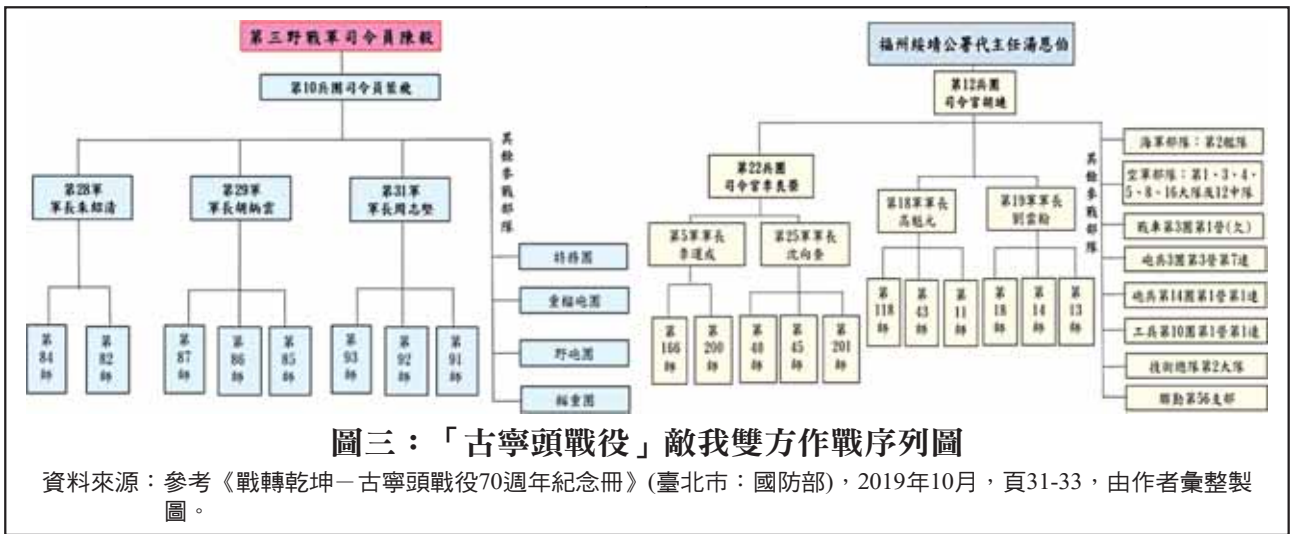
第三野戰軍司令員陳毅

第10兵團司令員葉飛

第28軍 軍長朱紹清

第29軍 軍長胡炳雲

第31軍 軍長周志堅

其餘參戰部隊

第84師

第82師

第87師

第86師

第85師

第93師

第92師

第91師

特務團

重榴砲團

野砲團

輜重團

福州綏靖公署代主任湯恩伯

第12兵團 司令官胡璉

第22兵團 司令官李良榮

第18軍軍長 高魁元

第19軍軍長 劉雲翰

第5軍軍長 李運成

第25軍軍長 沈向奎

第166師

第200師

第40師

第45師

第201師

第118師

第43師

第11師

第18師

第14師

第13師

其餘參戰部隊

海軍部隊：第2艦隊

空軍部隊：第1、3、4、5、8、16大隊及12中隊

戰車第3團第1營(欠)

砲兵3團第3營第7連

砲兵第14團第1營第1連

工兵第10團第1營第1連

後衛總隊第2大隊

聯勤第56支部

圖三：「古寧頭戰役」敵我雙方作戰序列圖

資料來源：參考《戰轉乾坤－古寧頭戰役70週年紀念冊》(臺北市：國防部)，2019年10月，頁31-33，由作者彙整製圖。